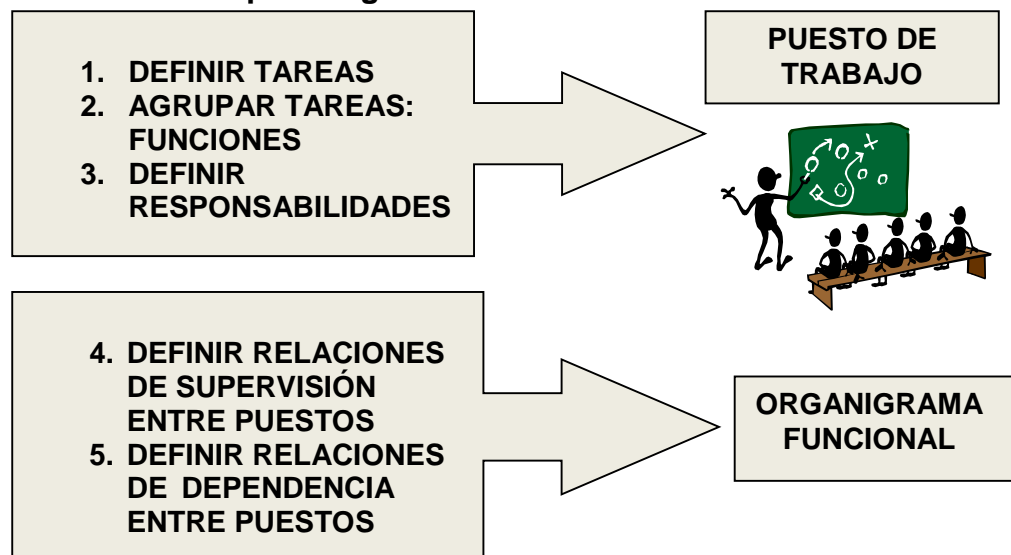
1. DEFINIR TAREAS
2. AGRUPAR TAREAS: FUNCIONES
3. DEFINIR RESPONSABILIDADES

PUESTO DE TRABAJO

4. DEFINIR RELACIONES DE SUPERVISIÓN ENTRE PUESTOS
5. DEFINIR RELACIONES DE DEPENDENCIA ENTRE PUESTOS

ORGANIGRAMA FUNCIONAL